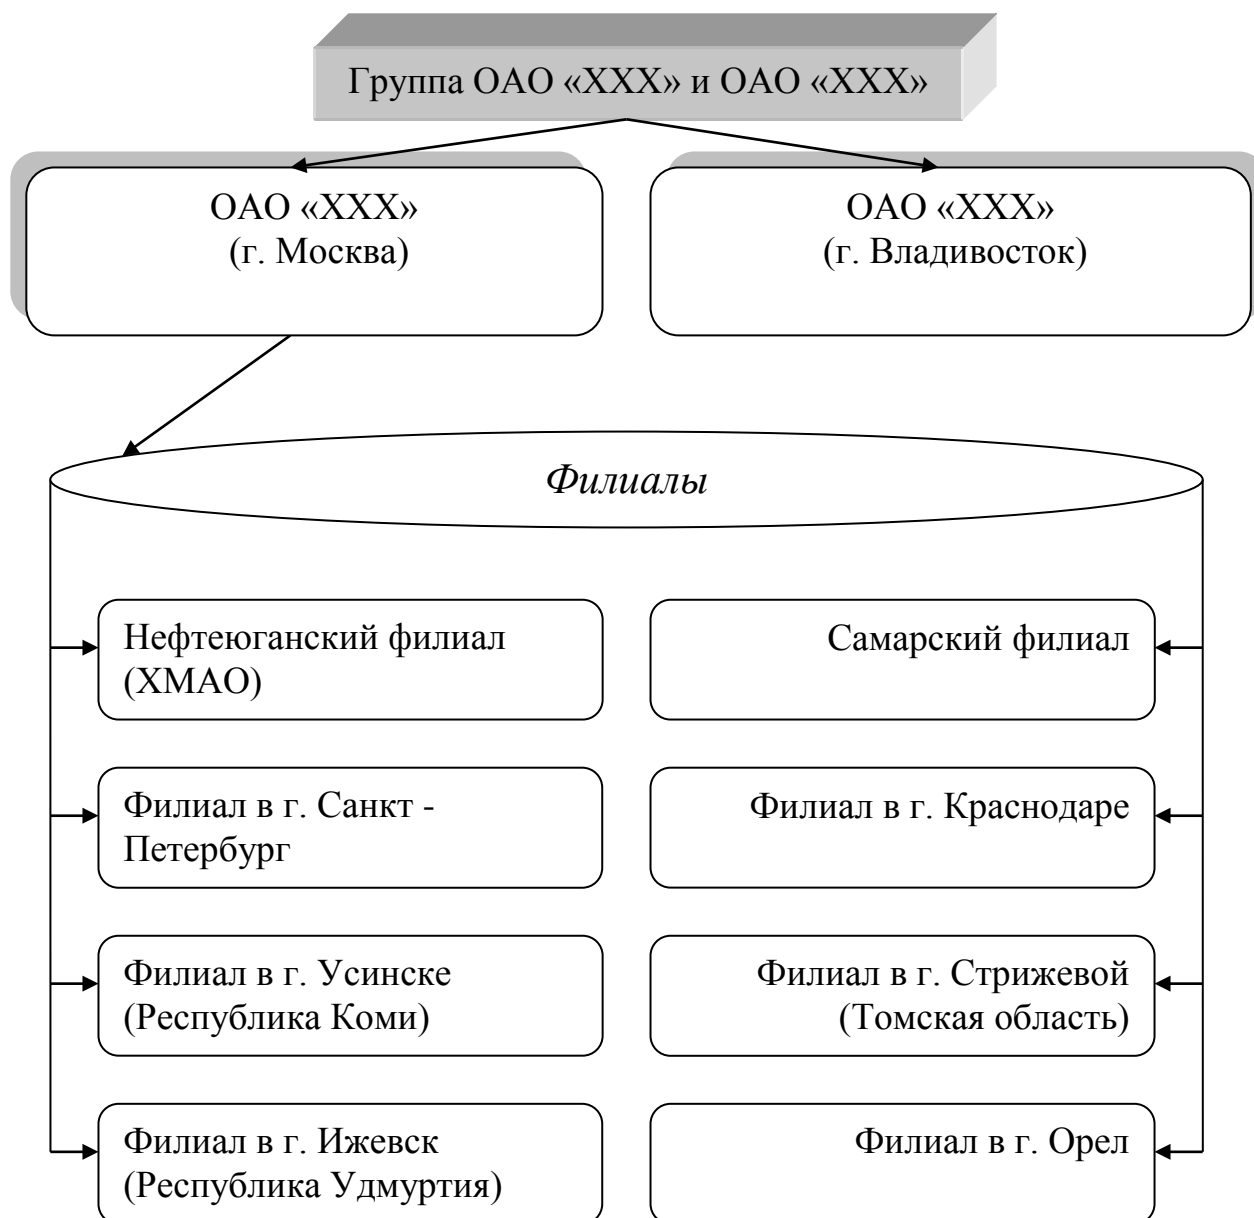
Группа ОАО «ХХХ» и ОАО «ХХХ»

ОАО «ХХХ»
(г. Москва)

ОАО «ХХХ»
(г. Владивосток)

*Филиалы*

Нефтеюганский филиал (ХМАО)

Самарский филиал

Филиал в г. Санкт - Петербург

Филиал в г. Краснодаре

Филиал в г. Усинске (Республика Коми)

Филиал в г. Стрижевой (Томская область)

Филиал в г. Ижевск (Республика Удмуртия)

Филиал в г. Орел